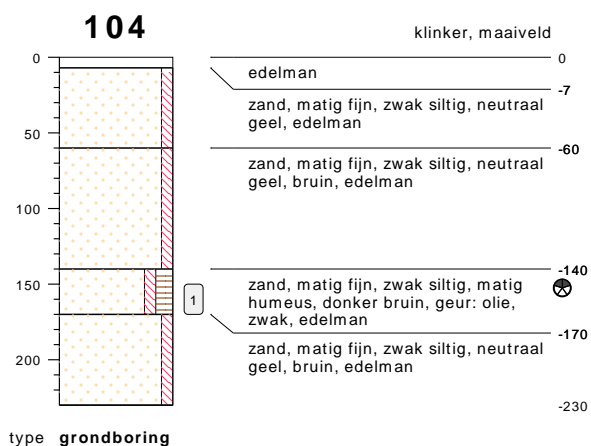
104

klinker, maaiveld

0
50
100
150
200

0

edelman

-7

zand, matig fijn, zwak siltig, neutraal geel, edelman

-60

zand, matig fijn, zwak siltig, neutraal geel, bruin, edelman

-140

1

zand, matig fijn, zwak siltig, matig humeus, donker bruin, geur: olie, zwak, edelman

-170

zand, matig fijn, zwak siltig, neutraal geel, bruin, edelman

-230

type grondboring